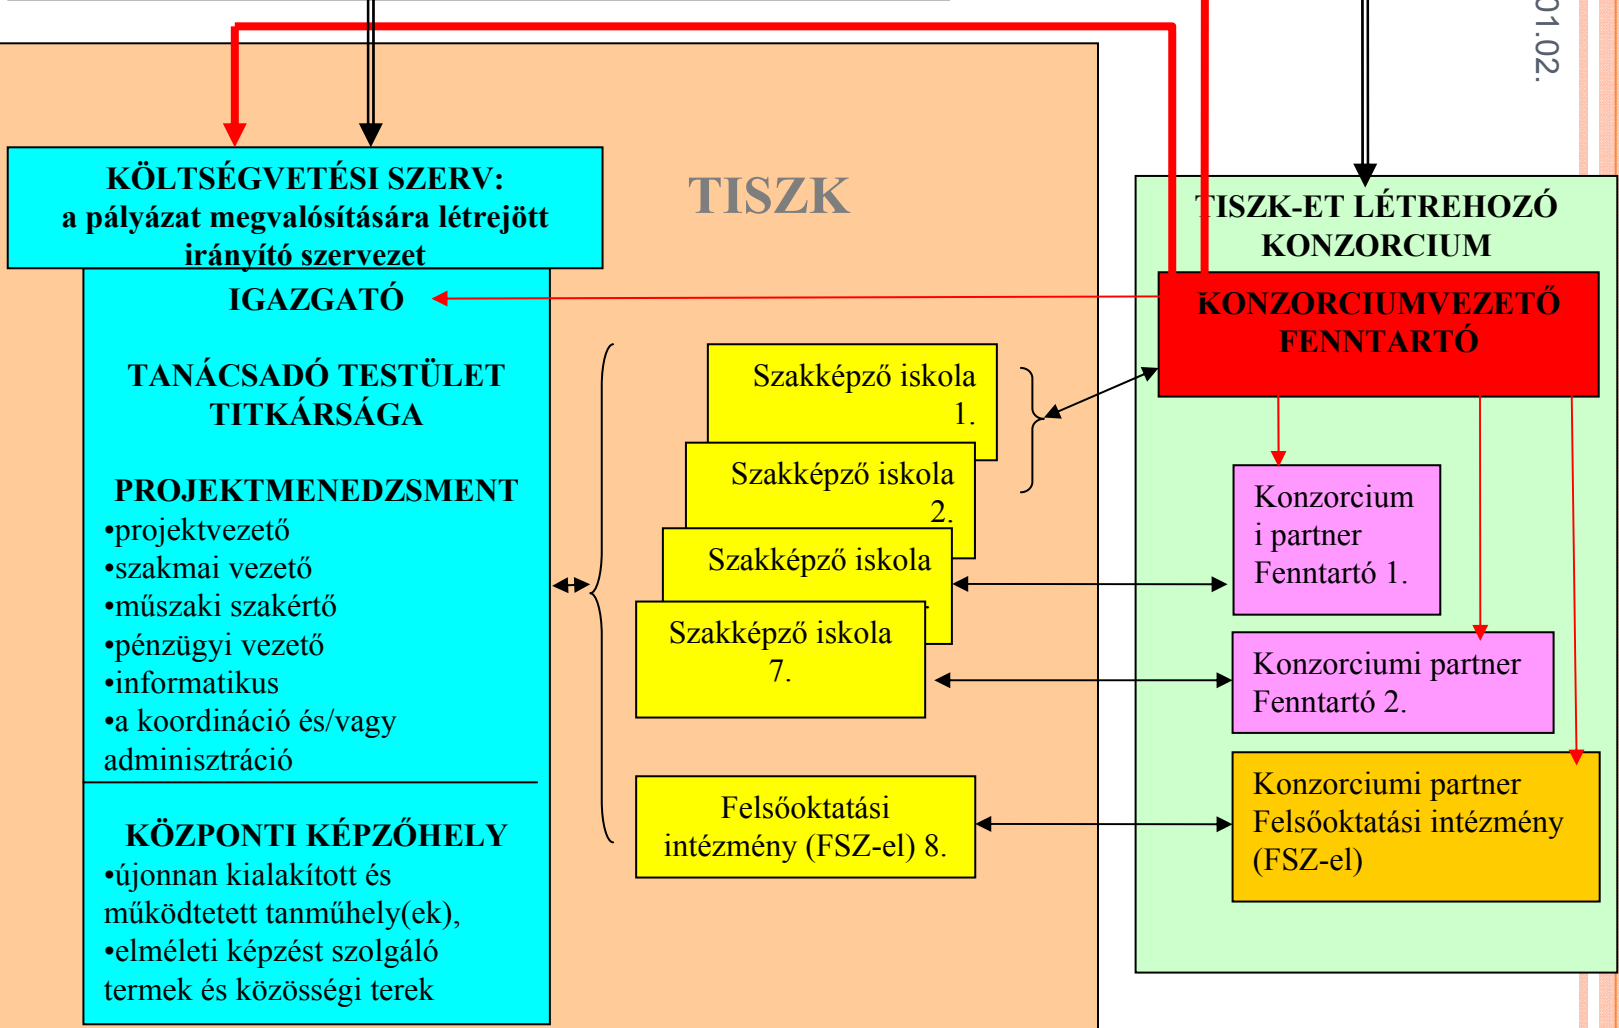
01.02.

KÖLTSÉGVETÉSI SZERV:
a pályázat megvalósítására létrejött irányító szervezet

TISZK

TISZK-ET LÉTREHOZÓ KONZORCIUM

IGAZGATÓ

KONZORCIUMVEZETŐ FENNTARTÓ

TANÁCSADÓ TESTÜLET TITKÁRSÁGA

PROJEKTMENEDZSMENT
•projektvezető
•szakmai vezető
•műszaki szakértő
•pénzügyi vezető
•informatikus
•a koordináció és/vagy adminisztráció

Szakképző iskola 1.

Szakképző iskola 2.

Szakképző iskola

Szakképző iskola 7.

Konzorcium i partner Fenntartó 1.

Konzorciumi partner Fenntartó 2.

KÖZPONTI KÉPZŐHELY
•újonnan kialakított és működtetett tanműhely(ek),
•elméleti képzést szolgáló termek és közösségi terek

Felsőoktatási intézmény (FSZ-el) 8.

Konzorciumi partner Felsőoktatási intézmény (FSZ-el)